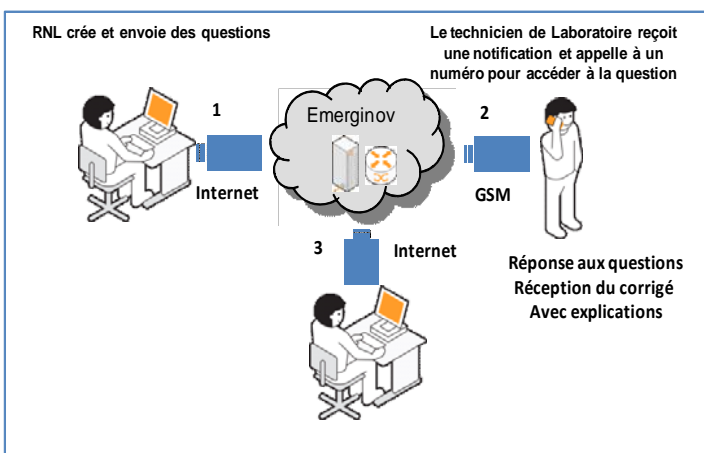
RNL crée et envoie des questions

Le technicien de Laboratoire reçoit une notification et appelle à un numéro pour accéder à la question

1

Emerginov

2

Internet

GSM

3

Internet

Réponse aux questions
Réception du corrigé
Avec explications